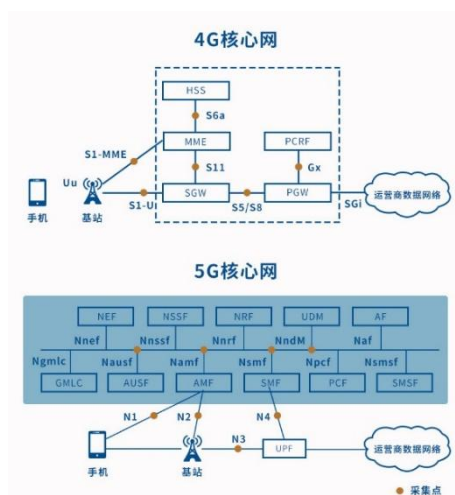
4G核心网

HSS
S6a
MME
S1-MME
S11
PCRF
Gx
Uu
SGW
PGW
运营商数据网络
手机
基站
S1-U
S5/S8
SGi

5G核心网

NEF
NSSF
NRF
UDM
AF
Nnef
Nnssf
Nnrf
NndM
Naf
Ngmlc
Nausf
Namf
Nsmf
Npcf
Nsmsf
GMLC
AUSF
AMF
SMF
PCF
SMSF
N1
N2
N4
N3
UPF
运营商数据网络
手机
基站
采集点